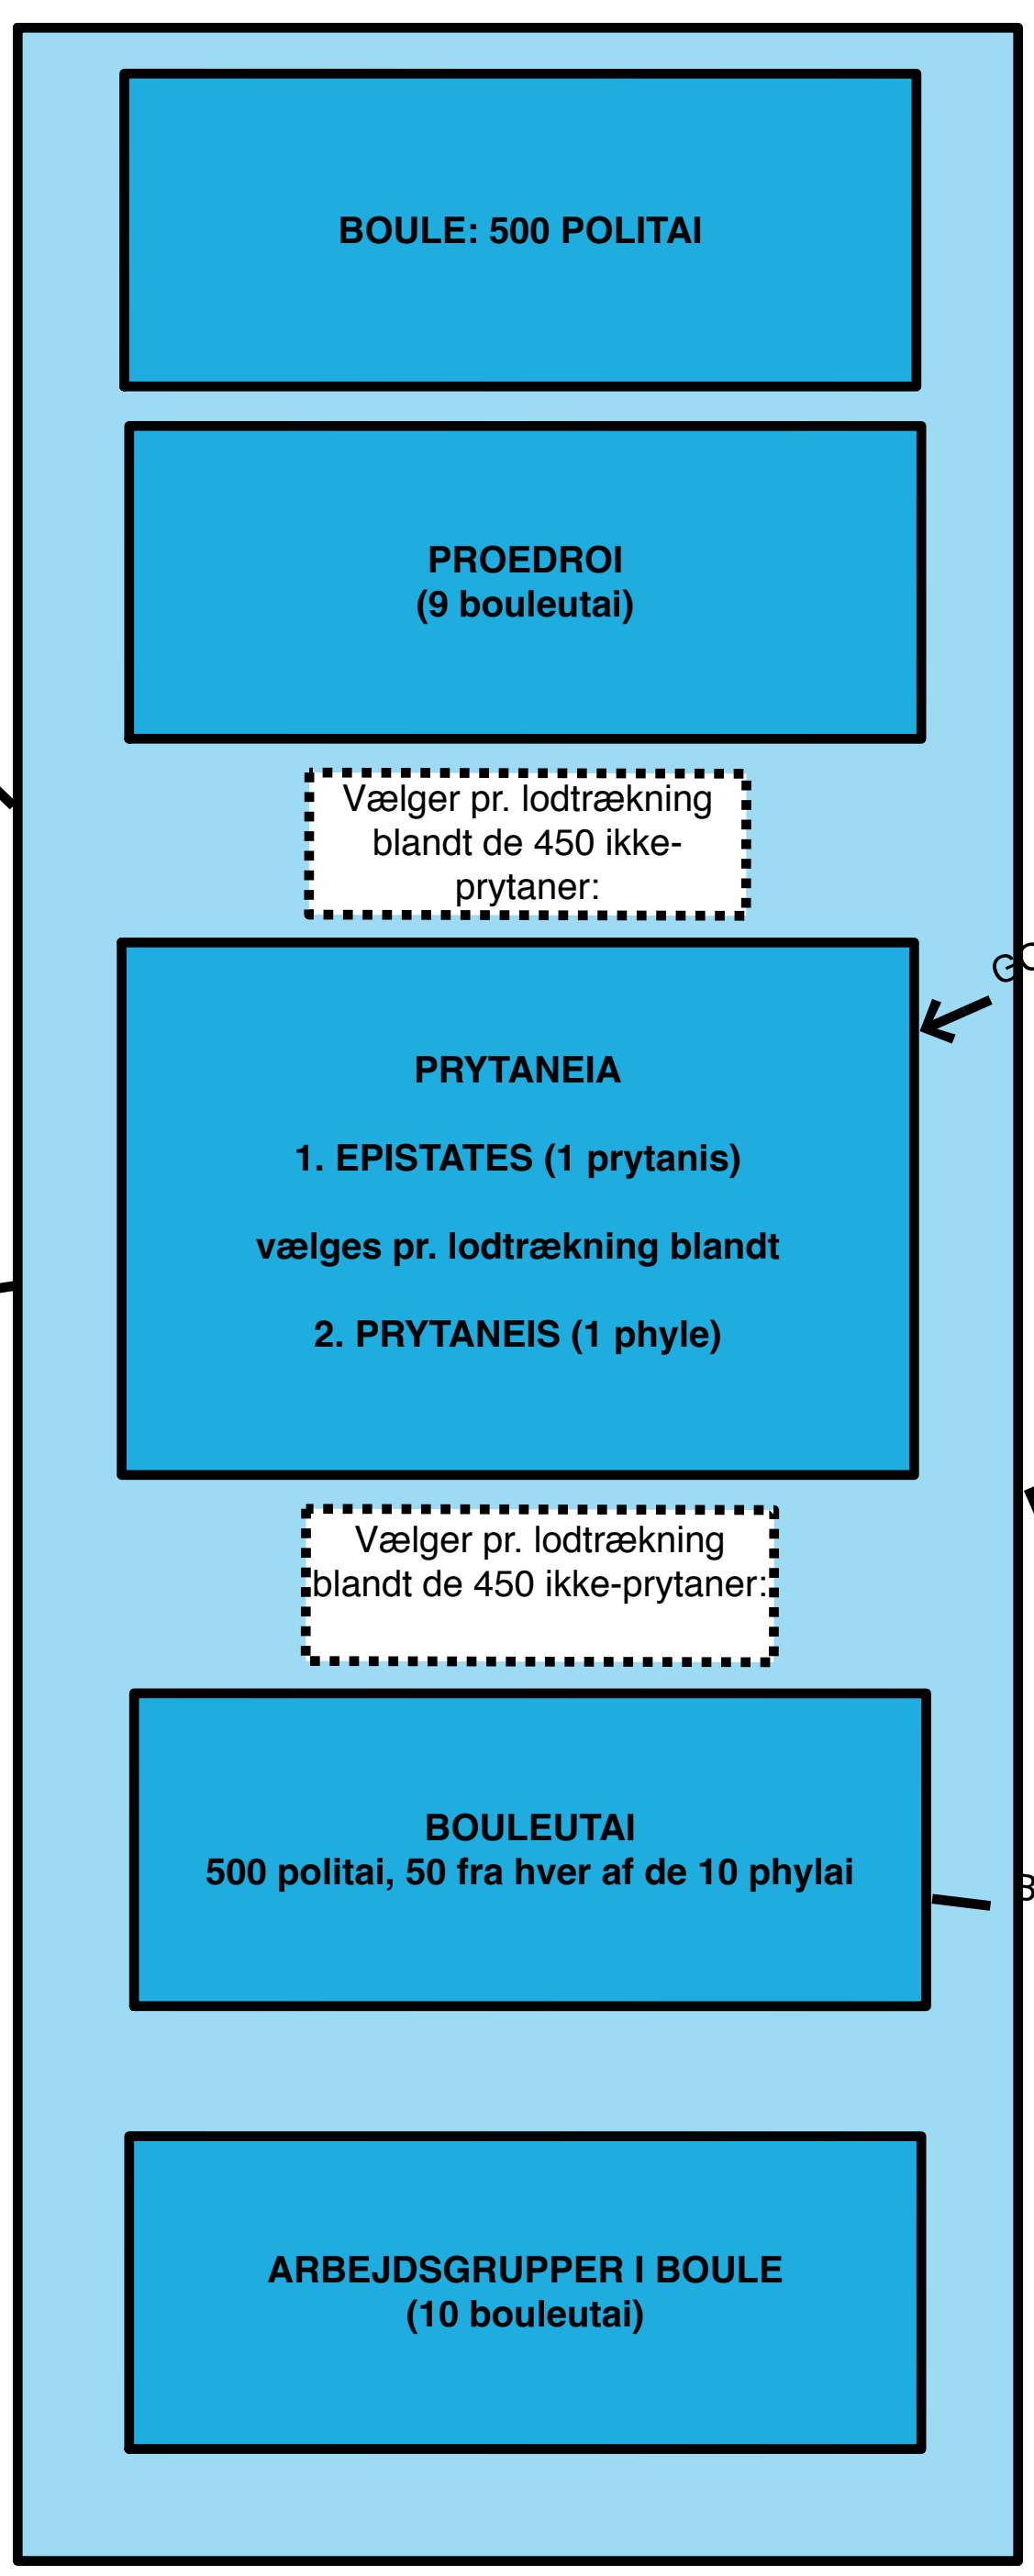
BOULE: 500 POLITAI

PROEDROI
(9 bouleutai)

Vælger pr. lodtrækning blandt de 450 ikke-prytaner:

PRYTANEIA

1. EPISTATES (1 prytanis)

vælges pr. lodtrækning blandt

2. PRYTANEIS (1 phyle)

Vælger pr. lodtrækning blandt de 450 ikke-prytaner:

BOULEUTAI
500 politai, 50 fra hver af de 10 phylai

ARBEJDSGRUPPER I BOULE
(10 bouleutai)